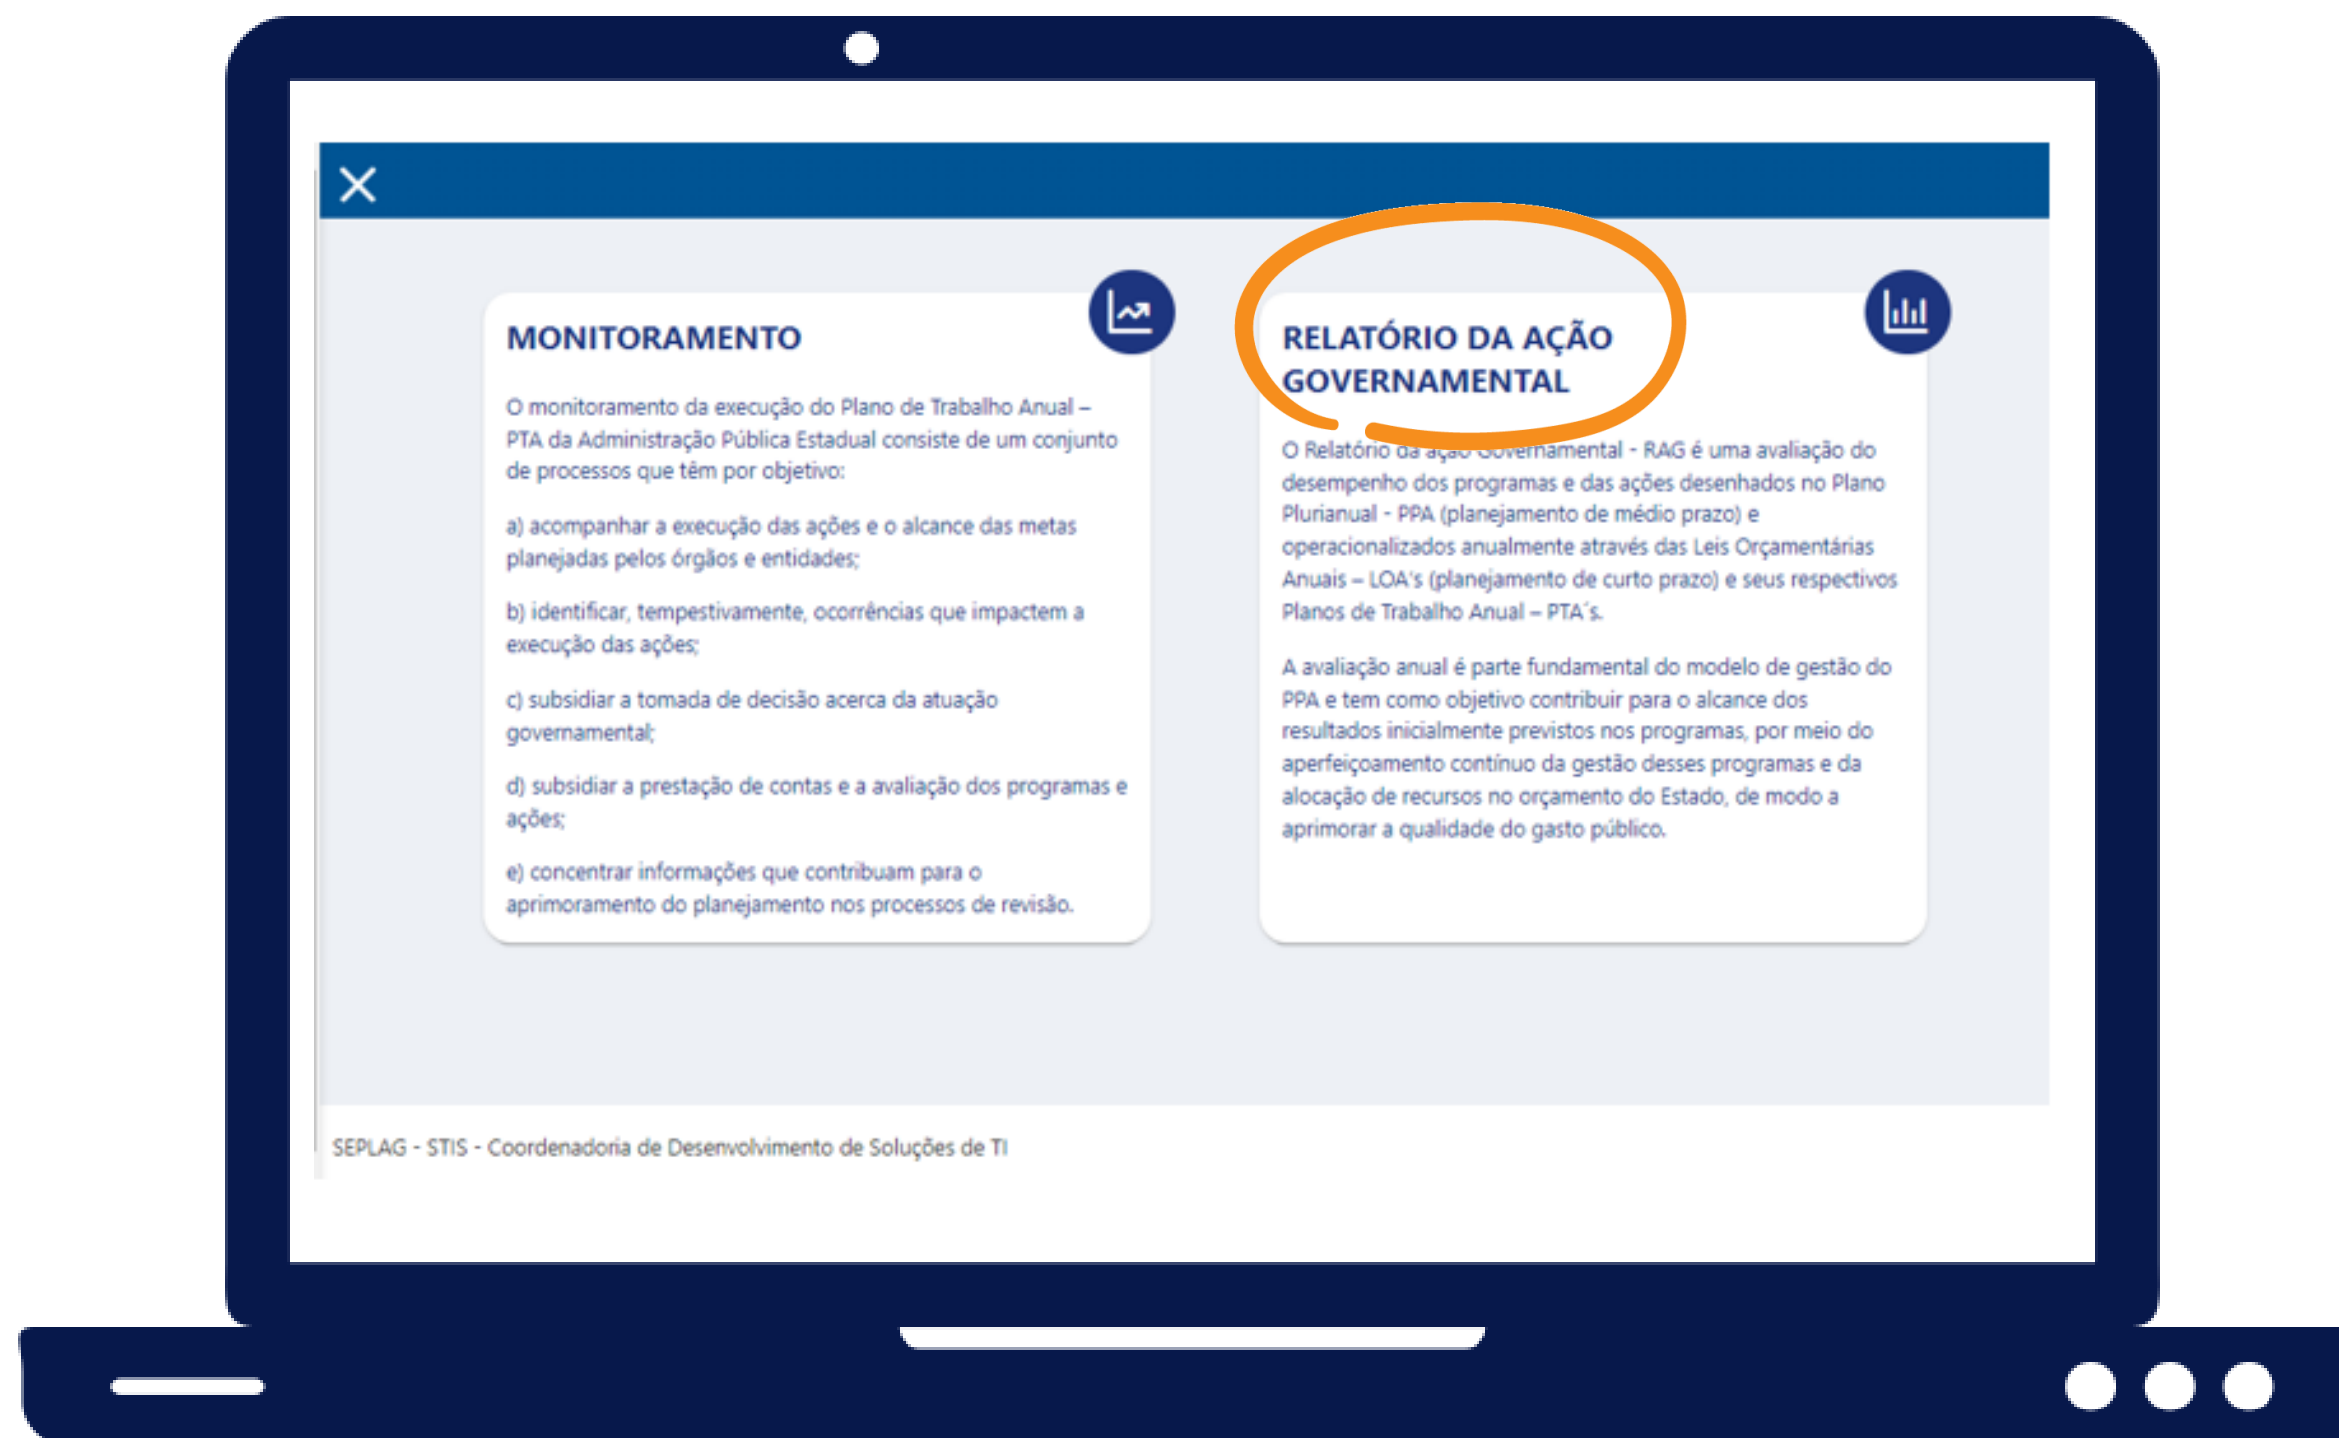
MONITORAMENTO

O monitoramento da execução do Plano de Trabalho Anual – PTA da Administração Pública Estadual consiste de um conjunto de processos que têm por objetivo:

a) acompanhar a execução das ações e o alcance das metas planejadas pelos órgãos e entidades;

b) identificar, tempestivamente, ocorrências que impactem a execução das ações;

c) subsidiar a tomada de decisão acerca da atuação governamental;

d) subsidiar a prestação de contas e a avaliação dos programas e ações;

e) concentrar informações que contribuam para o aprimoramento do planejamento nos processos de revisão.

RELATÓRIO DA AÇÃO GOVERNAMENTAL

O Relatório da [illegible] Governamental - RAG é uma avaliação do desempenho dos programas e das ações desenhados no Plano Plurianual - PPA (planejamento de médio prazo) e operacionalizados anualmente através das Leis Orçamentárias Anuais – LOA's (planejamento de curto prazo) e seus respectivos Planos de Trabalho Anual – PTA´s.

A avaliação anual é parte fundamental do modelo de gestão do PPA e tem como objetivo contribuir para o alcance dos resultados inicialmente previstos nos programas, por meio do aperfeiçoamento contínuo da gestão desses programas e da alocação de recursos no orçamento do Estado, de modo a aprimorar a qualidade do gasto público.

SEPLAG - STIS - Coordenadoria de Desenvolvimento de Soluções de TI